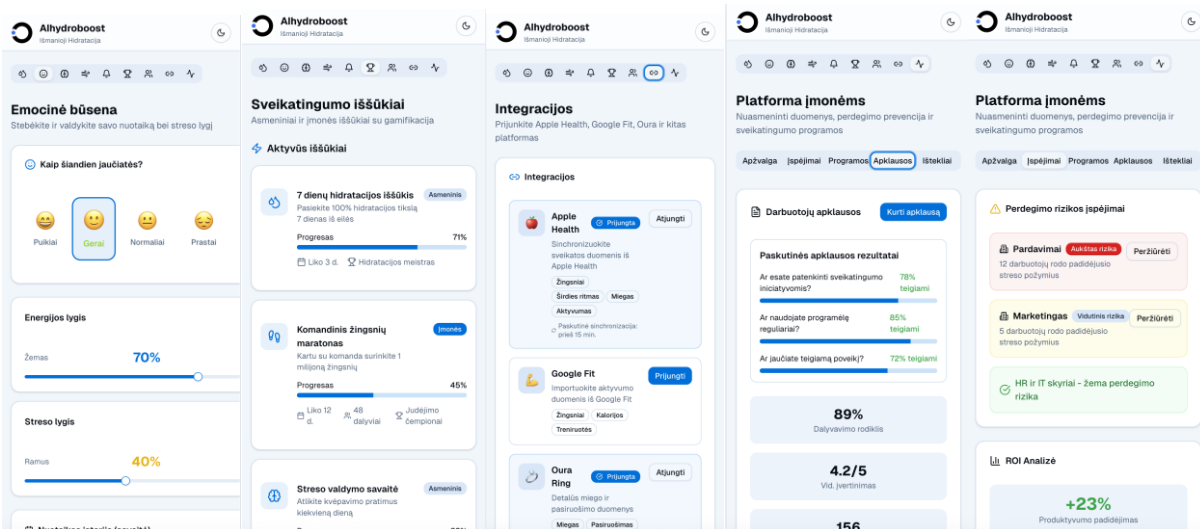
AIhydroboost
Išmanioji Hidratacija

Emocinė būsena
Stebėkite ir valdykite savo nuotaiką bei streso lygį

Kaip šiandien jaučiatės?
Puikiai
Gerai
Normaliai
Prastai

Energijos lygis
Žemas
70%

Streso lygis
Ramus
40%

AIhydroboost
Išmanioji Hidratacija

Sveikatingumo iššūkiai
Asmeniniai ir įmonės iššūkiai su gamifikacija

Aktyvūs iššūkiai

7 dienų hidratacijos iššūkis
Asmeninis
Pasiekite 100% hidratacijos tikslą 7 dienas iš eilės
Progresas
71%
Liko 3 d.
Hidratacijos meistras

Komandinis žingsnių maratonas
Įmonės
Kartu su komanda surinkite 1 milijoną žingsnių
Progresas
45%
Liko 12 d.
48 dalyviai
Judėjimo čempionai

Streso valdymo savaitė
Asmeninis
Atlikite kvėpavimo pratimus kiekvieną dieną

AIhydroboost
Išmanioji Hidratacija

Integracijos
Prijunkite Apple Health, Google Fit, Oura ir kitas platformas

Integracijos

Apple Health
Prijungta
Atjungti
Sinchronizuokite sveikatos duomenis iš Apple Health
Žingsniai
Širdies ritmas
Miegas
Aktyvumas
Paskutinė sinchronizacija: prieš 15 min.

Google Fit
Prijungti
Importuokite aktyvumo duomenis iš Google Fit
Žingsniai
Kalorijos
Treniruotės

Oura Ring
Prijungta
Atjungti
Detalūs miego ir pasiruošimo duomenys
Miegas
Pasiruošimas

AIhydroboost
Išmanioji Hidratacija

Platforma įmonėms
Nuasmeninti duomenys, perdegimo prevencija ir sveikatingumo programos

Apžvalga
Įspėjimai
Programos
Apklausos
Ištekliai

Darbuotojų apklausos
Kurti apklausą

Paskutinės apklausos rezultatai
Ar esate patenkinti sveikatingumo iniciatyvomis?
78% teigiami
Ar naudojate programėlę reguliariai?
85% teigiami
Ar jaučiate teigiamą poveikį?
72% teigiami

89%
Dalyvavimo rodiklis

4.2/5
Vid. įvertinimas

156

AIhydroboost
Išmanioji Hidratacija

Platforma įmonėms
Nuasmeninti duomenys, perdegimo prevencija ir sveikatingumo programos

Apžvalga
Įspėjimai
Programos
Apklausos
Ištekliai

Perdegimo rizikos įspėjimai

Pardavimai
Aukštas rizika
Peržiūrėti
12 darbuotojų rodo padidėjusio streso požymius

Marketingas
Vidutinė rizika
Peržiūrėti
5 darbuotojų rodo padidėjusio streso požymius

HR ir IT skyriai - žema perdegimo rizika

ROI Analizė

+23%
Produktyvumo padidėjimas